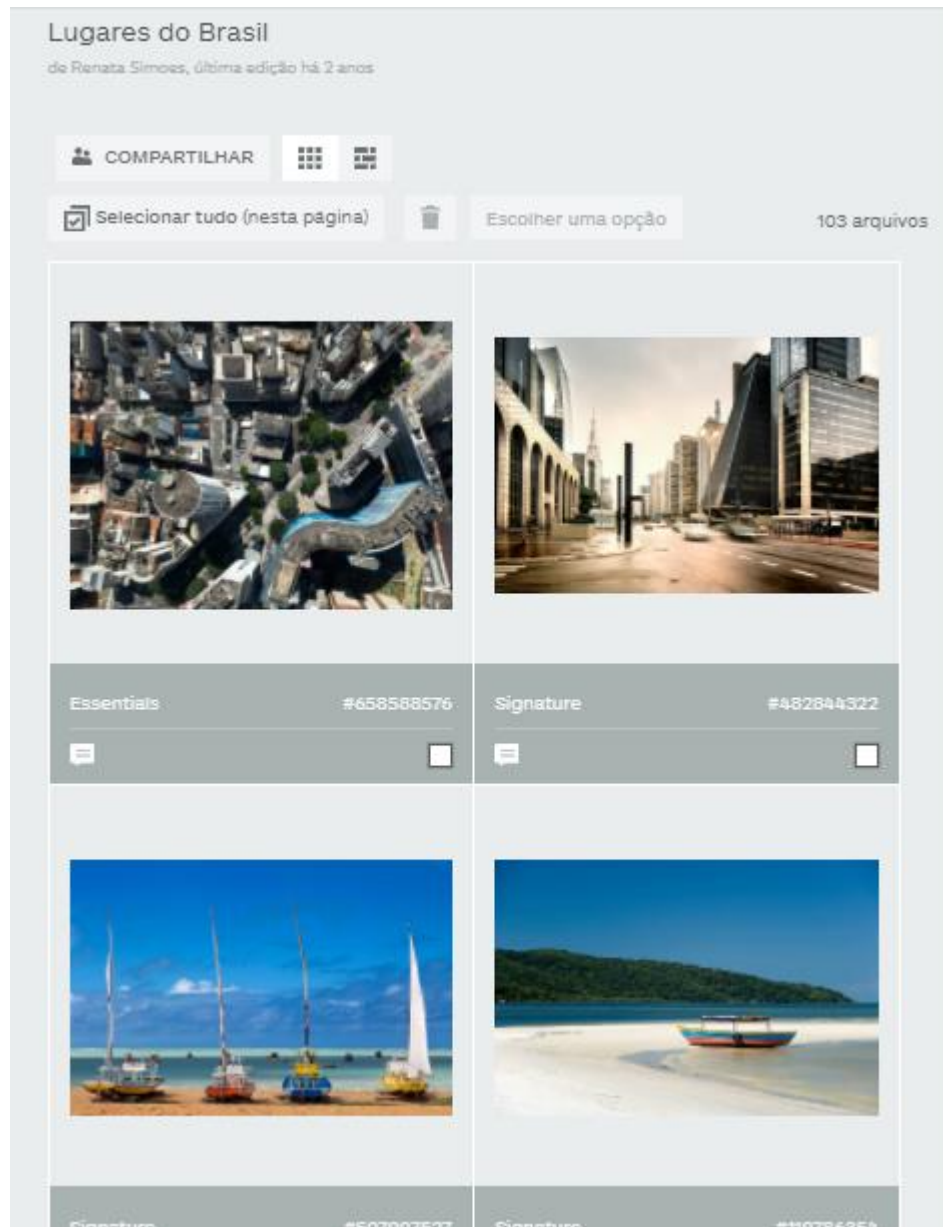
Lugares do Brasil

de Renata Simoes, última edição há 2 anos

COMPARTILHAR

Selecionar tudo (nesta página)

Escolher uma opção

103 arquivos

Essentials #658588576

Signature #482844322

Signature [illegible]

Signature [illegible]